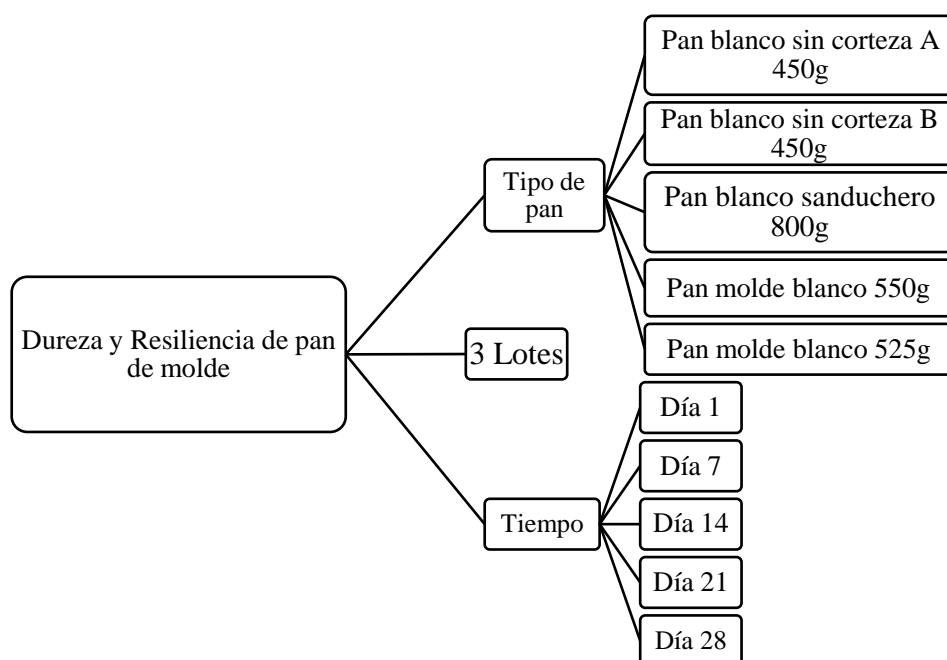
Dureza y Resiliencia de pan de molde

Tipo de pan

Pan blanco sin corteza A 450g

Pan blanco sin corteza B 450g

Pan blanco sanduchero 800g

Pan molde blanco 550g

Pan molde blanco 525g

3 Lotes

Tiempo

Día 1

Día 7

Día 14

Día 21

Día 28